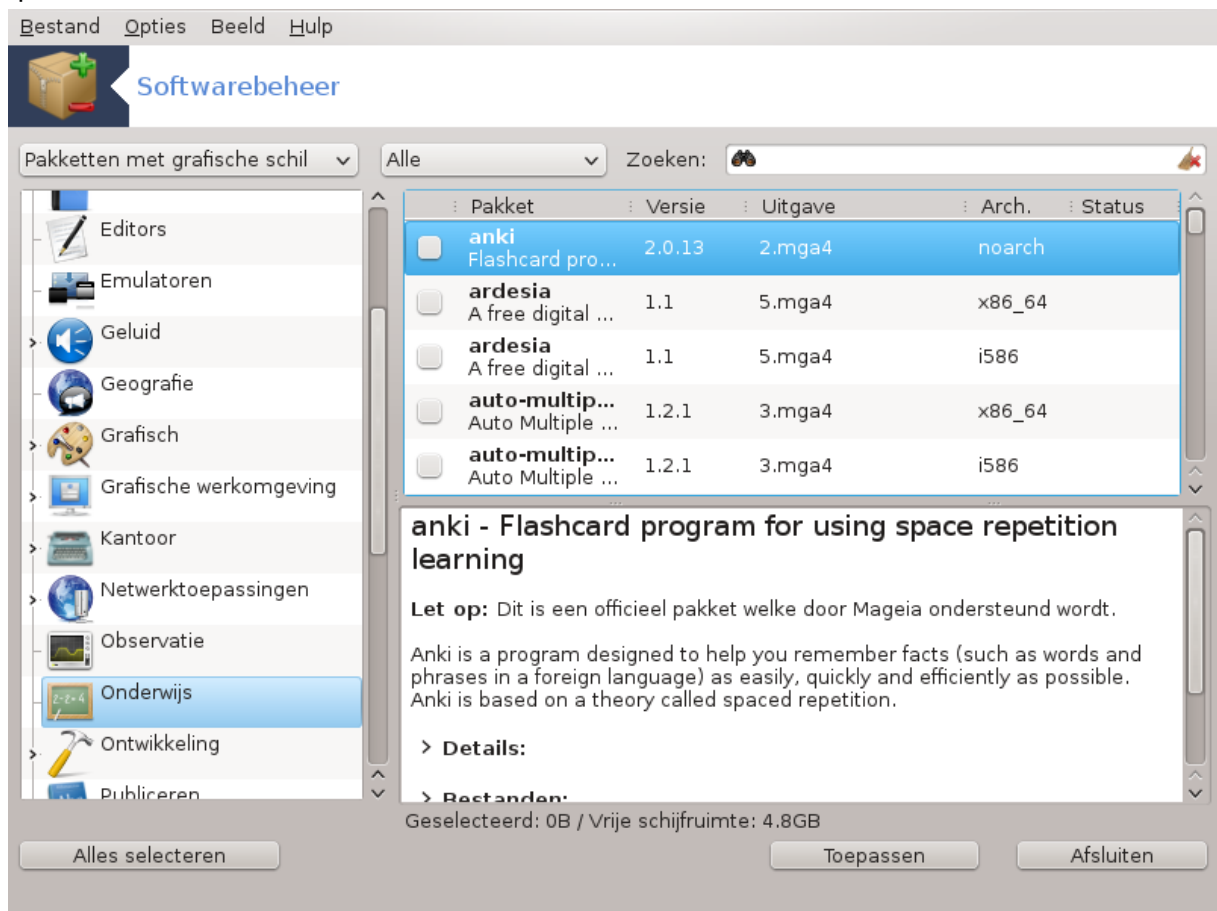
Bestand Opties Beeld Hulp

Softwarebeheer

Pakketten met grafische schil
Alle
Zoeken:

Editors
Emulatoren
Geluid
Geografie
Grafisch
Grafische werkomgeving
Kantoor
Netwerktoepassingen
Observatie
Onderwijs
Ontwikkeling
Publiceren

| Pakket | Versie | Uitgave | Arch. | Status |
|---|---|---|---|---|
| anki Flashcard pro... | 2.0.13 | 2.mga4 | noarch | |
| ardesia A free digital ... | 1.1 | 5.mga4 | x86_64 | |
| ardesia A free digital ... | 1.1 | 5.mga4 | i586 | |
| auto-multip... Auto Multiple ... | 1.2.1 | 3.mga4 | x86_64 | |
| auto-multip... Auto Multiple ... | 1.2.1 | 3.mga4 | i586 | |

anki - Flashcard program for using space repetition learning

Let op: Dit is een officieel pakket welke door Mageia ondersteund wordt.

Anki is a program designed to help you remember facts (such as words and phrases in a foreign language) as easily, quickly and efficiently as possible. Anki is based on a theory called spaced repetition.

> Details:

> Bestanden:

Geselecteerd: 0B / Vrije schijfruimte: 4.8GB

Alles selecteren
Toepassen
Afsluiten